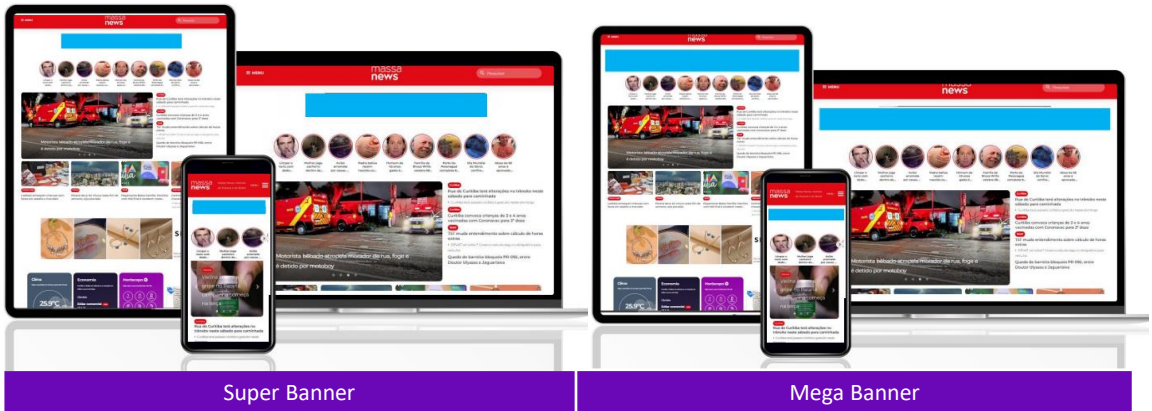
massa news

MENU

Motorista baleado atropela morador de rua, foge e é detido por motoboy

Rua de Curitiba terá alterações no trânsito neste sábado para corrimão

Curitiba convoca crianças de 3 a 4 anos vacinadas com Coronavac para 2ª dose

TST muda entendimento sobre cálculo de horas extras

Queda de barreira bloqueia PR-090, entre Doutor Ulysses e Jaguariaíva

Clima

25,9°C

Economia

Horóscopo

massa news

massa news

Super Banner

Mega Banner